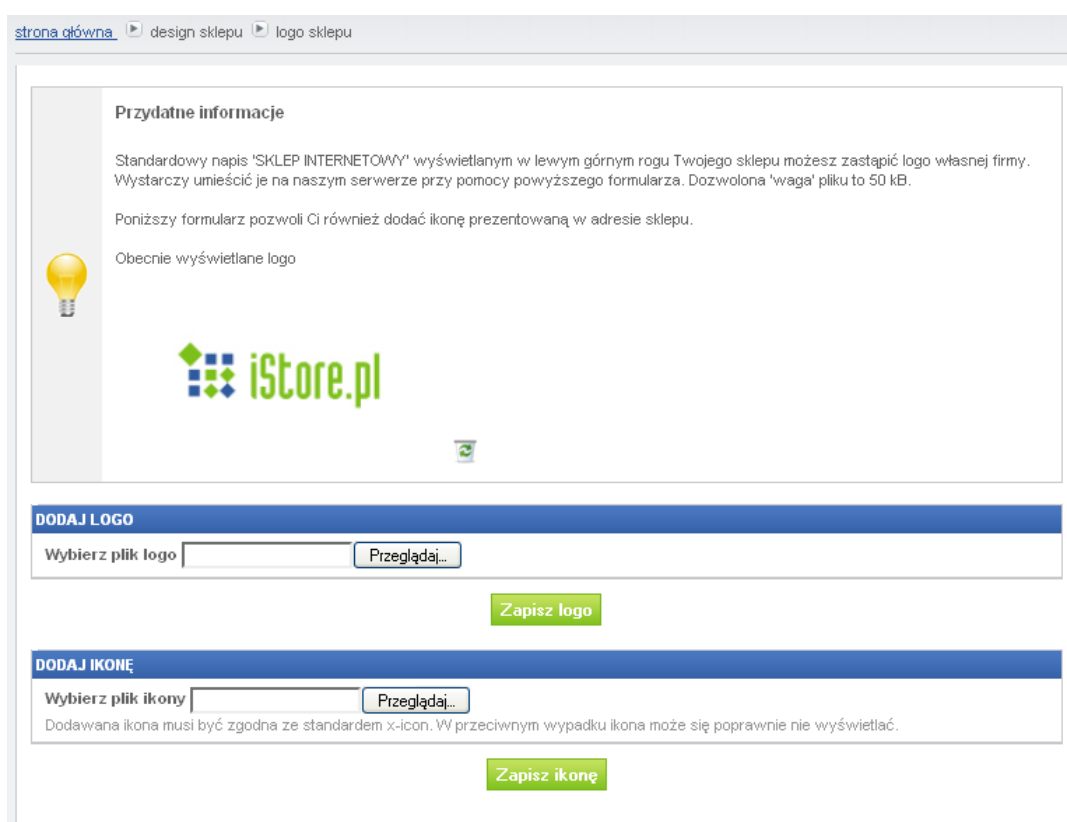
strona główna design sklepu logo sklepu

Przydatne informacje

Standardowy napis 'SKLEP INTERNETOWY' wyświetlanym w lewym górnym rogu Twojego sklepu możesz zastąpić logo własnej firmy. Wystarczy umieścić je na naszym serwerze przy pomocy powyższego formularza. Dozwolona 'waga' pliku to 50 kB.

Poniższy formularz pozwoli Ci również dodać ikonę prezentowaną w adresie sklepu.

Obecnie wyświetlane logo

iStore.pl

DODAJ LOGO

Wybierz plik logo Przeglądaj...

Zapisz logo

DODAJ IKONĘ

Wybierz plik ikony Przeglądaj...

Dodawana ikona musi być zgodna ze standardem x-icon. W przeciwnym wypadku ikona może się poprawnie nie wyświetlać.

Zapisz ikonę